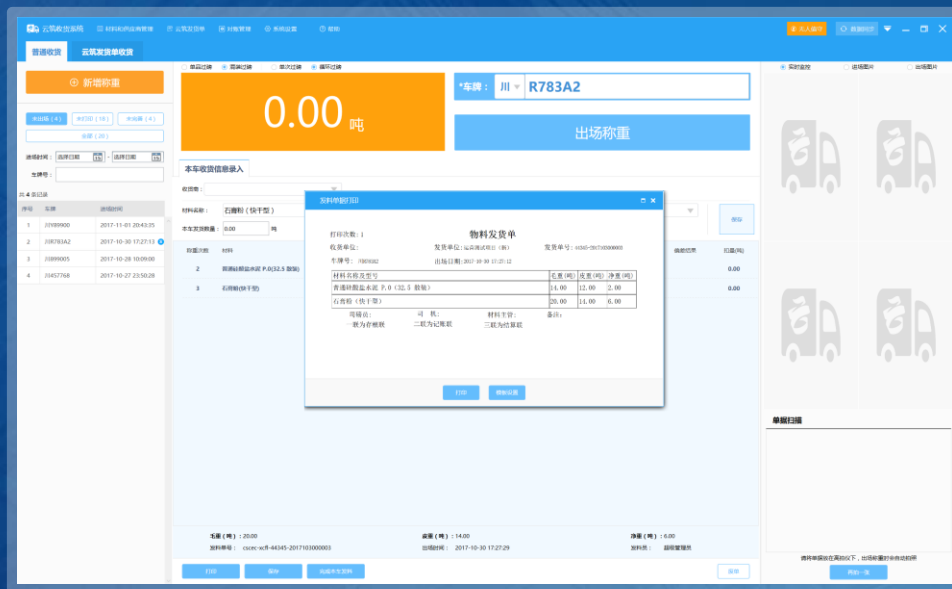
云筑收货系统　材料和供应商管理　云筑发货单　对账管理　系统设置　指南

无人值守　数据同步

普通收货　云筑发货单收货

新增称重

未出场（4）　未归档（16）　未出库（4）

全部（20）

进场时间　选择日期　-　选择日期

车牌号：

共 4 条记录

| 序号 | 车牌 | 进场时间 |
|---|---|---|
| 1 | 川Y89900 | 2017-11-01 20:43:35 |
| 2 | 川R783A2 | 2017-10-30 17:27:13 |
| 3 | 川E89005 | 2017-10-28 10:09:00 |
| 4 | 川S57768 | 2017-10-27 23:50:28 |

单皮过磅　毛磅过磅　单次过磅　循环过磅

0.00 吨

*车牌：川 R783A2

出场称重

本车收货信息录入

收货单：

材料名称：石膏粉（快干型）

本车实际数量：0.00 吨

| 称重次数 | 材料 | 偏差结果 | 扣量(吨) |
|---|---|---|---|
| 2 | 普通硅酸盐水泥 P.0(32.5 散装) | | 0.00 |
| 3 | 石膏粉(快干型) | | 0.00 |

保存

发料单据打印

打印次数：1

物料发货单

收货单位：

发货单位：

发货单号：

车牌号：川R783A2

出场日期：2017-10-30 17:27:12

| 材料名称及型号 | 毛重(吨) | 皮重(吨) | 净重(吨) |
|---|---|---|---|
| 普通硅酸盐水泥 P.0（32.5 散装） | 14.00 | 12.00 | 2.00 |
| 石膏粉（快干型） | 20.00 | 14.00 | 6.00 |

司磅员：　司　机：　材料主管：　备注：

一联为存根联　二联为记账联　三联为结算联

打印　模板设置

实时监控　进场图片　出场图片

单据扫描

请将单据放在高拍仪下，出场称重时会自动拍照

再拍一张

毛重（吨）：20.00　皮重（吨）：14.00　净重（吨）：6.00

发料单号：cscec-xcfl-44345-2017103000003　出场时间：2017-10-30 17:27:29　发料员：超级管理员

打印　保存　完成本车发料　取消